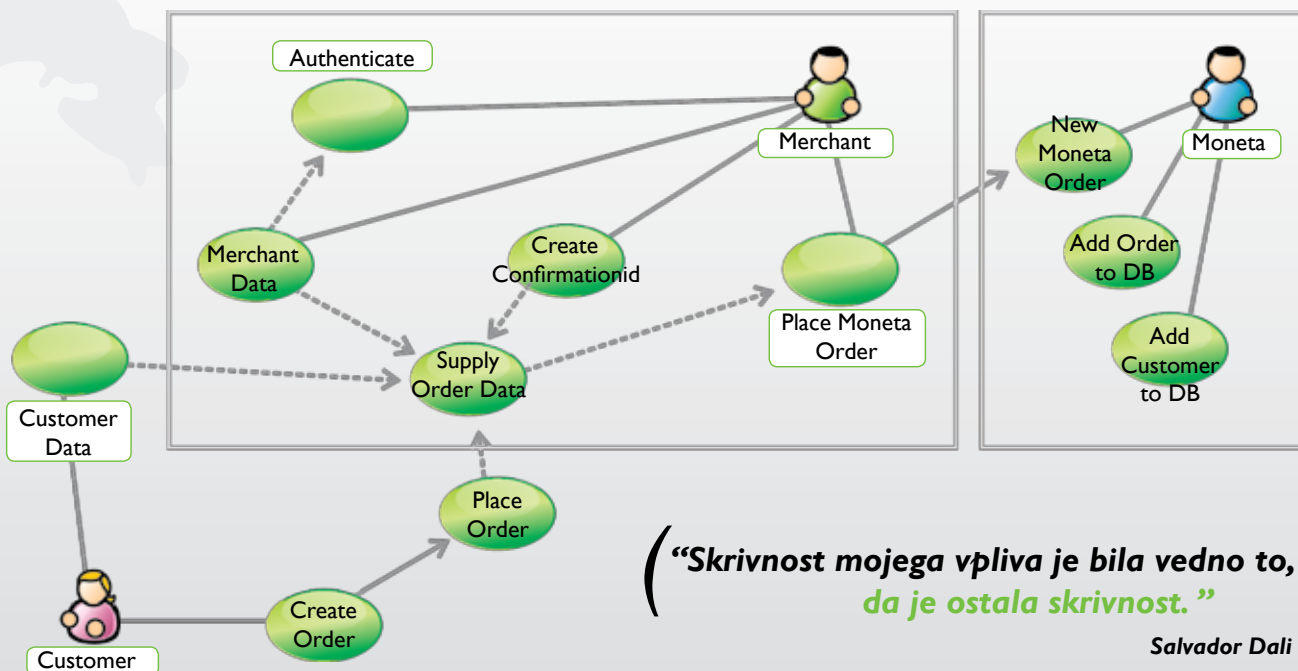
Authenticate

Merchant

New Moneta Order

Moneta

Merchant Data

Create Confirmationid

Add Order to DB

Place Moneta Order

Add Customer to DB

Supply Order Data

Customer Data

Place Order

“Skrivnost mojega vpliva je bila vedno to, da je ostala skrivnost.”

Salvador Dali

Create Order

Customer